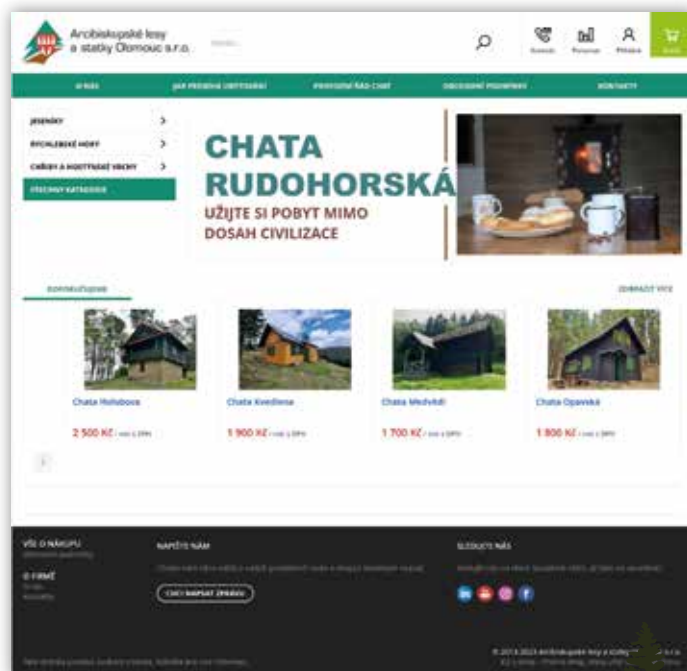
Arcibiskupské lesy a statky Olomouc s.r.o.

Hledat...

Oblíbené
Porovnat
Přihlásit
Košík

O NÁS
JAK PROBÍHÁ UBYTOVÁNÍ
PROVOZNÍ ŘÁD CHAT
OBCHODNÍ PODMÍNKY
KONTAKTY

JESENÍKY
RYCHLEBSKÉ HORY
CHŘIBY A HOSTÝNSKÉ VRCHY
VŠECHNY KATEGORIE

CHATA RUDOHORSKÁ
UŽIJTE SI POBYT MIMO DOSAH CIVILIZACE

DOPORUČUJEME
ZOBRAZIT VÍCE

Chata Holubova
2 500 Kč / noc s DPH

Chata Kvedlena
1 900 Kč / noc s DPH

Chata Medvědí
1 700 Kč / noc s DPH

Chata Opavská
1 800 Kč / noc s DPH

VŠE O NÁKUPU
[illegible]

O FIRMĚ
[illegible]
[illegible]

NAPIŠTE NÁM
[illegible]
CHCI NAPSAT ZPRÁVU

SLEDUJTE NÁS
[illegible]

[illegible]

© 2013-2023 Arcibiskupské lesy a statky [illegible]